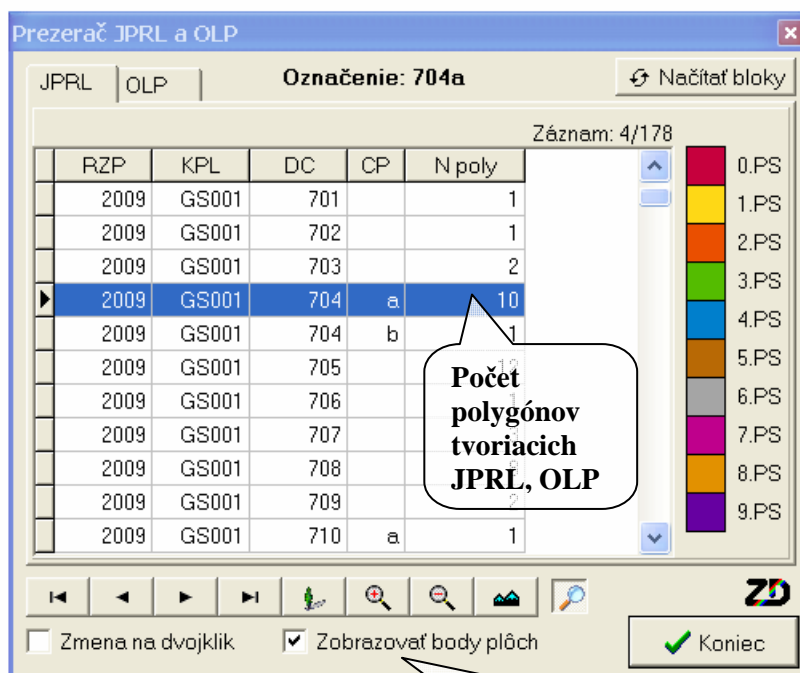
Prezerač JPRL a OLP

JPRL | OLP

Označenie: 704a

Načítať bloky

Záznam: 4/178

| RZP | KPL | DC | CP | N poly |
|---|---|---|---|---|
| 2009 | GS001 | 701 | | 1 |
| 2009 | GS001 | 702 | | 1 |
| 2009 | GS001 | 703 | | 2 |
| 2009 | GS001 | 704 | a | 10 |
| 2009 | GS001 | 704 | b | 1 |
| 2009 | GS001 | 705 | | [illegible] |
| 2009 | GS001 | 706 | | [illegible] |
| 2009 | GS001 | 707 | | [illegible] |
| 2009 | GS001 | 708 | | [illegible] |
| 2009 | GS001 | 709 | | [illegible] |
| 2009 | GS001 | 710 | a | 1 |

Počet polygónov tvoriacich JPRL, OLP

0.PS
1.PS
2.PS
3.PS
4.PS
5.PS
6.PS
7.PS
8.PS
9.PS

ZD

Zmena na dvojklik
Zobrazovať body plôch

Koniec